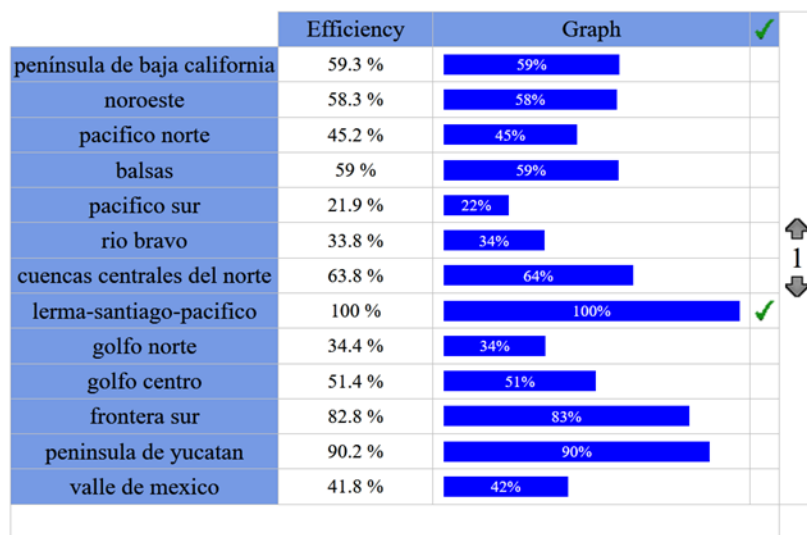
| | Efficiency | Graph | ✓ |
|---|---|---|---|
| península de baja california | 59.3 % | 59% | |
| noroeste | 58.3 % | 58% | |
| pacifico norte | 45.2 % | 45% | |
| balsas | 59 % | 59% | |
| pacifico sur | 21.9 % | 22% | |
| rio bravo | 33.8 % | 34% | |
| cuencas centrales del norte | 63.8 % | 64% | |
| lerma-santiago-pacifico | 100 % | 100% | ✓ |
| golfo norte | 34.4 % | 34% | |
| golfo centro | 51.4 % | 51% | |
| frontera sur | 82.8 % | 83% | |
| peninsula de yucatan | 90.2 % | 90% | |
| valle de mexico | 41.8 % | 42% | |

1